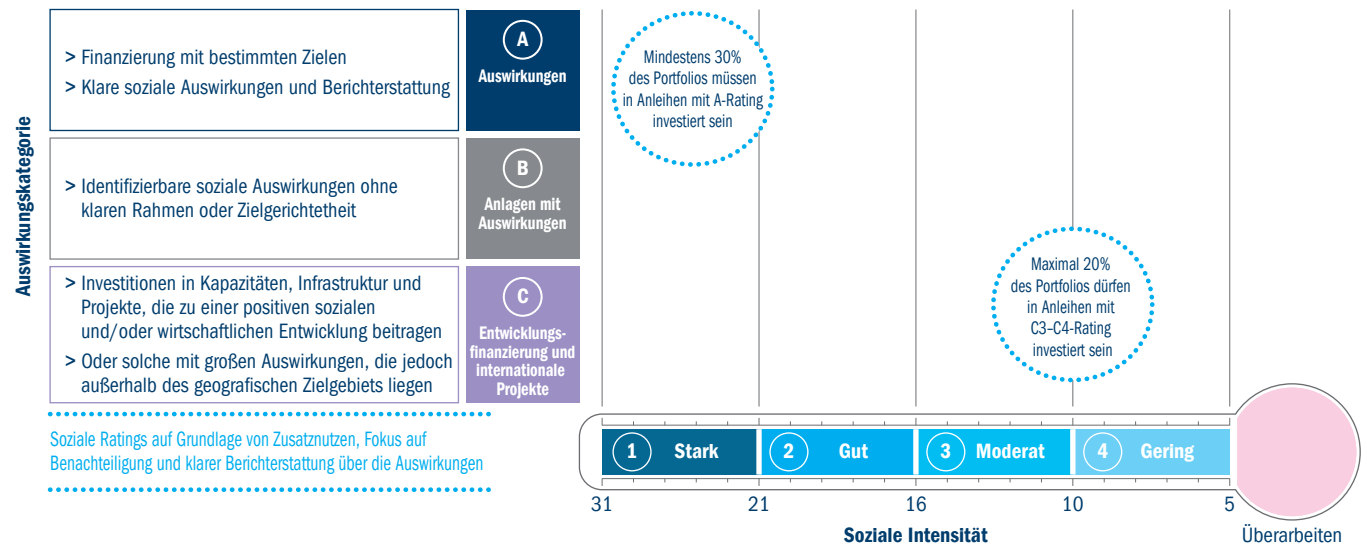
Auswirkungskategorie

> Finanzierung mit bestimmten Zielen

> Klare soziale Auswirkungen und Berichterstattung

A
Auswirkungen

> Identifizierbare soziale Auswirkungen ohne klaren Rahmen oder Zielgerichtetheit

B
Anlagen mit Auswirkungen

> Investitionen in Kapazitäten, Infrastruktur und Projekte, die zu einer positiven sozialen und/oder wirtschaftlichen Entwicklung beitragen

> Oder solche mit großen Auswirkungen, die jedoch außerhalb des geografischen Zielgebiets liegen

C
Entwicklungsfinanzierung und internationale Projekte

Mindestens 30% des Portfolios müssen in Anleihen mit A-Rating investiert sein

Maximal 20% des Portfolios dürfen in Anleihen mit C3–C4-Rating investiert sein

Soziale Ratings auf Grundlage von Zusatznutzen, Fokus auf Benachteiligung und klarer Berichterstattung über die Auswirkungen

1 Stark
2 Gut
3 Moderat
4 Gering

31
21
16
10
5

Soziale Intensität

Überarbeiten